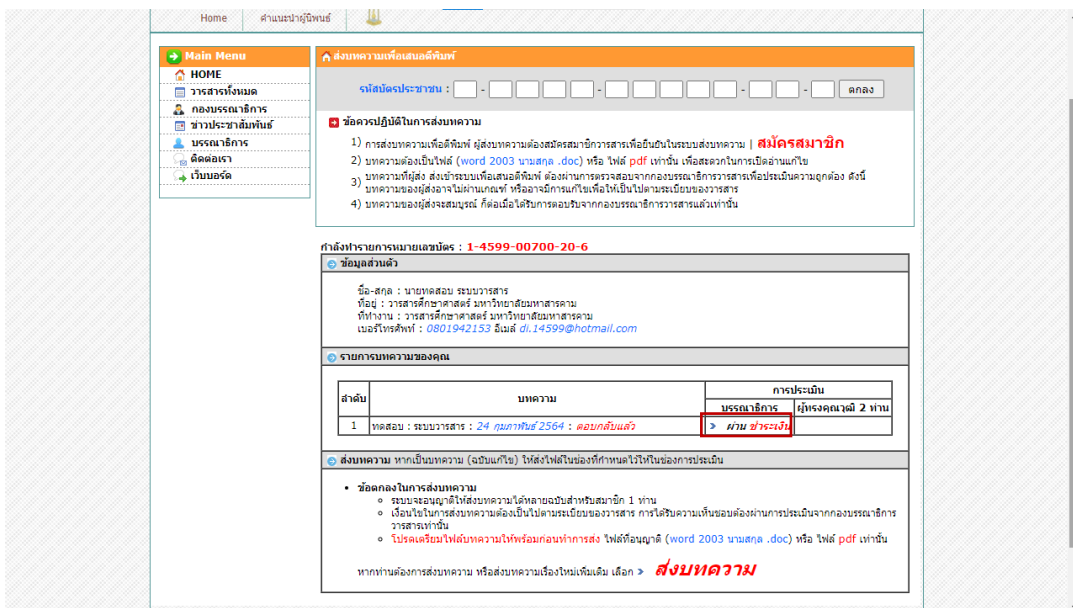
Home | คำแนะนำผู้นิพนธ์

Main Menu
HOME
วารสารทั้งหมด
กองบรรณาธิการ
ข่าวประชาสัมพันธ์
บรรณาธิการ
ติดต่อเรา
เว็บบอร์ด

ส่งบทความเพื่อเสนอตีพิมพ์

รหัสบัตรประชาชน : - - - - ตกลง

ข้อควรปฏิบัติในการส่งบทความ

1) การส่งบทความเพื่อตีพิมพ์ ผู้ส่งบทความต้องสมัครสมาชิกวารสารเพื่อยืนยันในระบบส่งบทความ | สมัครสมาชิก
2) บทความต้องเป็นไฟล์ (word 2003 นามสกุล .doc) หรือ ไฟล์ pdf เท่านั้น เพื่อสะดวกในการเปิดอ่านแก้ไข
3) บทความที่ผู้ส่ง ส่งเข้าระบบเพื่อเสนอตีพิมพ์ ต้องผ่านการตรวจสอบจากกองบรรณาธิการวารสารเพื่อประเมินความถูกต้อง ดังนี้ บทความของผู้ส่งอาจไม่ผ่านเกณฑ์ หรืออาจมีการแก้ไขเพื่อให้เป็นไปตามระเบียบของวารสาร
4) บทความของผู้ส่งจะสมบูรณ์ ก็ต่อเมื่อได้รับการตอบรับจากกองบรรณาธิการวารสารแล้วเท่านั้น

กำลังทำรายการหมายเลขบัตร : 1-4599-00700-20-6

ข้อมูลส่วนตัว

ชื่อ-สกุล : นายทดสอบ ระบบวารสาร
ที่อยู่ : วารสารศึกษาศาสตร์ มหาวิทยาลัยมหาสารคาม
ที่ทำงาน : วารสารศึกษาศาสตร์ มหาวิทยาลัยมหาสารคาม
เบอร์โทรศัพท์ : 0801942153 อีเมล์ di.14599@hotmail.com

รายการบทความของคุณ

| ลำดับ | บทความ | การประเมิน บรรณาธิการ | การประเมิน ผู้ทรงคุณวุฒิ 2 ท่าน |
|---|---|---|---|
| 1 | ทดสอบ : ระบบวารสาร : 24 กุมภาพันธ์ 2564 : ตอบกลับแล้ว | > ผ่าน ชำระเงิน | |

ส่งบทความ หากเป็นบทความ (ฉบับแก้ไข) ให้ส่งไฟล์ในช่องที่กำหนดไว้ให้ในช่องการประเมิน

• ข้อตกลงในการส่งบทความ
 ○ ระบบจะอนุญาติให้ส่งบทความได้หลายฉบับสำหรับสมาชิก 1 ท่าน
 ○ เงื่อนไขในการส่งบทความต้องเป็นไปตามระเบียบของวารสาร การได้รับความเห็นชอบต้องผ่านการพิจารณาจากกองบรรณาธิการวารสารเท่านั้น
 ○ โปรดเตรียมไฟล์บทความให้พร้อมก่อนทำการส่ง ไฟล์ที่อนุญาติ (word 2003 นามสกุล .doc) หรือ ไฟล์ pdf เท่านั้น

หากท่านต้องการส่งบทความ หรือส่งบทความเรื่องใหม่เพิ่มเติม เลือก > ส่งบทความ